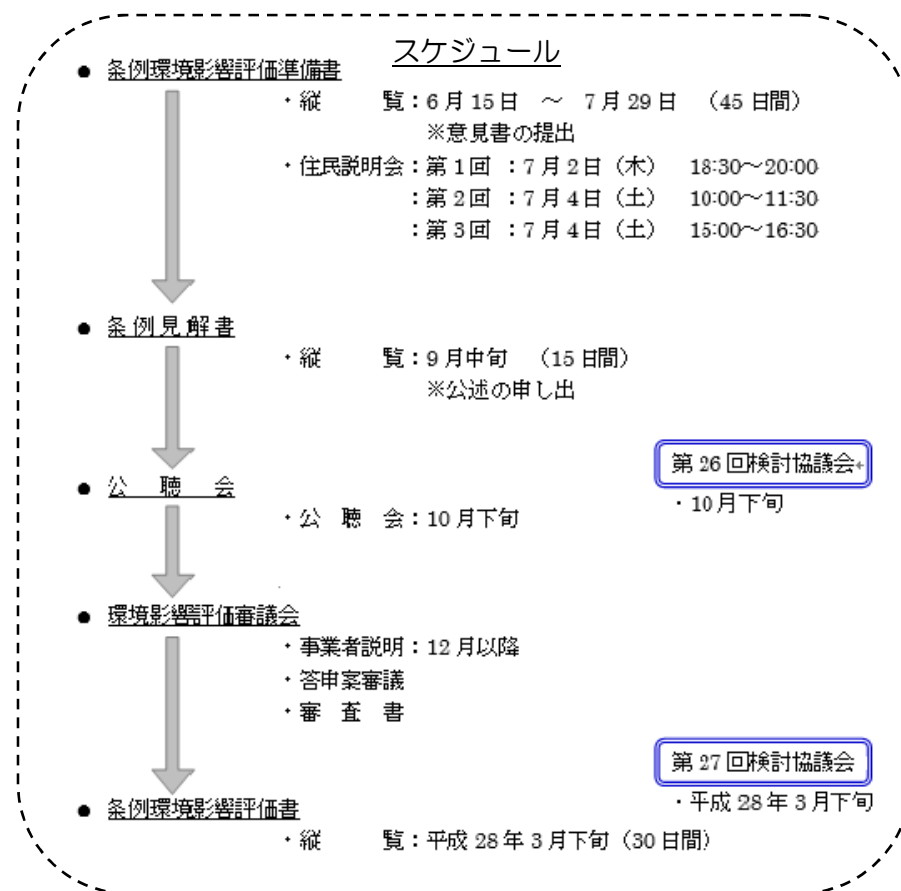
スケジュール

● 条例環境影響評価準備書

・縦　　覧：6月15日　～　7月29日　（45日間）
※意見書の提出
・住民説明会：第1回　：7月2日（木）　18:30～20:00
：第2回　：7月4日（土）　10:00～11:30
：第3回　：7月4日（土）　15:00～16:30

● 条例見解書

・縦　　覧：9月中旬　（15日間）
※公述の申し出

第26回検討協議会
・10月下旬

● 公　聴　会

・公　聴　会：10月下旬

● 環境影響評価審議会

・事業者説明：12月以降
・答申案審議
・審　査　書

第27回検討協議会
・平成28年3月下旬

● 条例環境影響評価書

・縦　　覧：平成28年3月下旬（30日間）